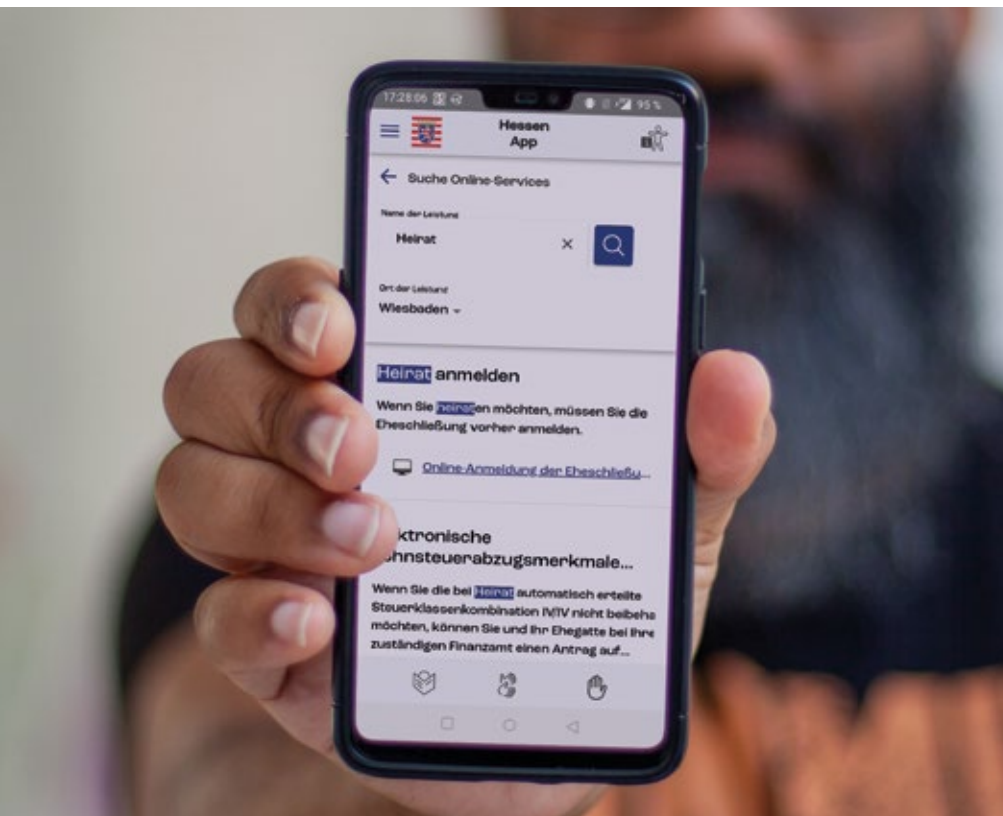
17:28:06 95 %

Hessen App

← Suche Online-Services

Name der Leistung

Heirat

Ort der Leistung

Wiesbaden

Heirat anmelden

Wenn Sie heiraten möchten, müssen Sie die Eheschließung vorher anmelden.

Online-Anmeldung der Eheschließu...

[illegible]ktronische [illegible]hnsteuerabzugsmerkmale...

Wenn Sie die bei Heirat automatisch erteilte Steuerklassenkombination IV/IV nicht beibeha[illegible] möchten, können Sie und Ihr Ehegatte bei Ihre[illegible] zuständigen Finanzamt einen Antrag auf...